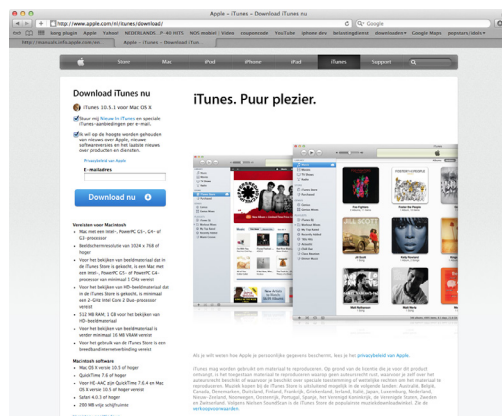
Apple – iTunes – Download iTunes nu

http://www.apple.com/nl/itunes/download/

Google

berg plugin Apple Yahoo! NEDERLANDS - P 40 HITS NOS Nieuws Video zoopmezzzle YouTube iphone dev belastingdienst downloaden Google Maps populairs/abels

http://manuals.info.apple.com/en Apple – iTunes – Download iTun...

Store Mac iPod iPhone iPad iTunes Support

Download iTunes nu

iTunes 10.3.1 voor Mac OS X

Stuur mij Nieuw in iTunes en speciale iTunes-aanbiedingen per e-mail.

Ik wil op de hoogte worden gehouden van nieuws over Apple, nieuwe softwareversies en het laatste nieuws over producten en diensten.

Privacybeleid van Apple

E-mailadres

Download nu

iTunes. Puur plezier.

Vereisten voor Macintosh

• Mac met een Intel-, PowerPC G5-, G4- of G3-processor

• Beeldschermresolutie van 1024 x 768 of hoger

• Voor het bekijken van beeldmateriaal dat in de iTunes Store is gekocht, is een Mac met een Intel-, PowerPC G5- of PowerPC G4-processor van minimaal 1 GHz vereist

• Voor het bekijken van HD-beeldmateriaal dat in de iTunes Store is gekocht, is minimaal een 2-GHz Intel Core 2 Duo-processor vereist

• 512 MB RAM; 1 GB voor het bekijken van HD-beeldmateriaal

• Voor het bekijken van beeldmateriaal is verder minimaal 16 MB VRAM vereist

• Voor het gebruik van de iTunes Store is een breedbandinternetverbinding vereist

Macintosh software

• Mac OS X versie 10.5 of hoger

• QuickTime 7.6 of hoger

• Voor HE-AAC zijn QuickTime 7.6.4 en Mac OS X versie 10.5 of hoger vereist

• Safari 4.0.3 of hoger

• 200 MB vrije schijfruimte

Als je wilt weten hoe Apple je persoonlijke gegevens beschermt, lees je het privacybeleid van Apple.

iTunes mag worden gebruikt om materiaal te reproduceren. Op grond van de licentie die je voor dit product ontvangt, is het kopiëren van materiaal uitsluitend toegestaan voor gebruik door de auteursrecht of houder van de rechten, anders is dat in strijd met het auteursrecht. Indien je niet zeker weet of je toestemming hebt om een materiaal te kopiëren of afspelen, neem dan contact op met een juridisch adviseur. Muziek kopen bij de iTunes Store is uitsluitend mogelijk in de volgende landen: Australië, België, Canada, Denemarken, Duitsland, Finland, Frankrijk, Griekenland, Ierland, Italië, Japan, Luxemburg, Nederland, Nieuw-Zeeland, Noorwegen, Oostenrijk, Portugal, Spanje, het Verenigd Koninkrijk, de Verenigde Staten, Zweden en Zwitserland. Volgens Nielsen SoundScan is de iTunes Store de grootste muziekdetailhandelaar. Zie de verkoopvoorwaarden.